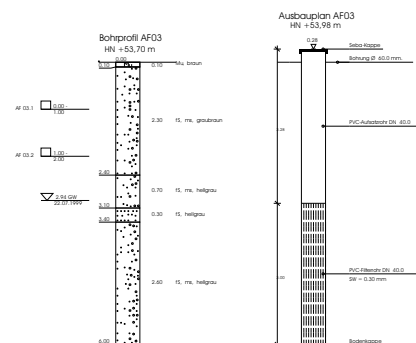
Bohrprofil AF03
HN +53,70 m

Ausbauplan AF03
HN +53,98 m

0.28
Sebo-Kappe
Bohrung Ø 60.0 mm.
PVC-Aufsatzrohr DN 40.0
2.28
PVC-Filterrohr DN 40.0
SW = 0.30 mm
4.00
Bodenkappe

0.00
0.10
0.10 Mu, braun
2.30 fS, ms, graubraun
AF 03.1 0.00 1.00
AF 03.2 1.00 2.00
2.94 GW
22.07.1999
2.40
0.70 fS, ms, hellgrau
3.10
0.30 fS, hellgrau
3.40
2.60 fS, ms, hellgrau
6.00